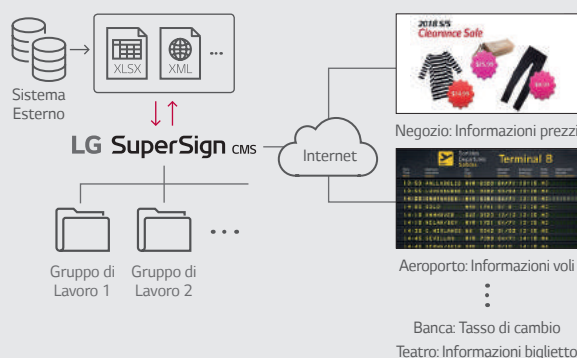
Sistema Esterno

XLSX

XML

...

LG SuperSign CMS

Internet

Gruppo di Lavoro 1

Gruppo di Lavoro 2

...

2018 S/S
Clearance Sale

Negozio: Informazioni prezzi

Terminal B

Aeroporto: Informazioni voli

⋮

Banca: Tasso di cambio

Teatro: Informazioni biglietto